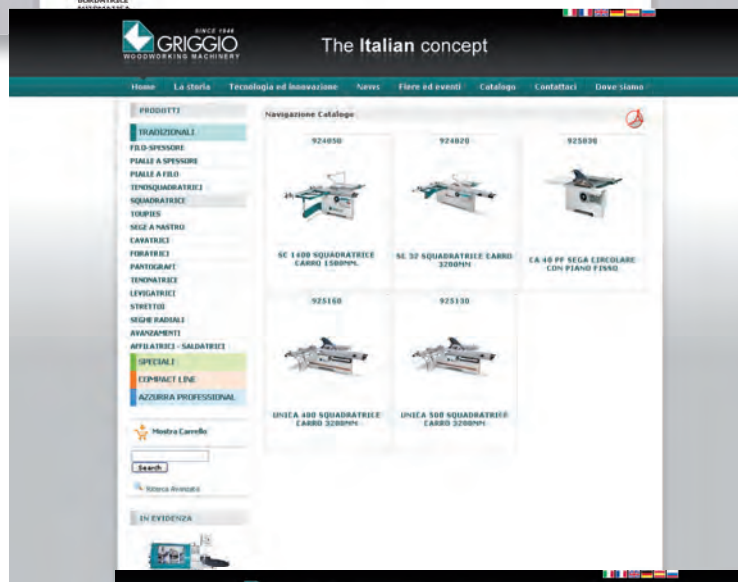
SINCE 1946
GRIGGIO
WOODWORKING MACHINERY

The Italian concept

Home | La storia | Tecnologia ed innovazione | News | Fiere ed eventi | Catalogo | Contattaci | Dove siamo

PRODOTTI
TRADIZIONALI
FILO-SPESSORE
PIALLE A SPESSORE
PIALLE A FILO
TENOSQUADRATRICI
SQUADRATRICI
TOUPIES
SEGZ A NASTRO
CAVATRICI
FORATRICI
PANTOGRAFI
TENONATRICI
LEVIGATRICI
STRETTOI
SEGHE RADIALI
AVANZAMENTI
AFFILATRICI - SALDATRICI
SPECIALI
COMPACT LINE
AZZURRA PROFESSIONAL

Mostra Carrello

Search

Ricerca Avanzata

IN EVIDENZA

Navigazione Catalogo

924050
SC 1400 SQUADRATRICE CARRO 1500MM

924020
SC 32 SQUADRATRICE CARRO 3200MM

925030
CA 40 PF SEGA CIRCOLARE CON PIANO FISSO

925160
UNICA 400 SQUADRATRICE CARRO 3200MM

925130
UNICA 500 SQUADRATRICE CARRO 3200MM